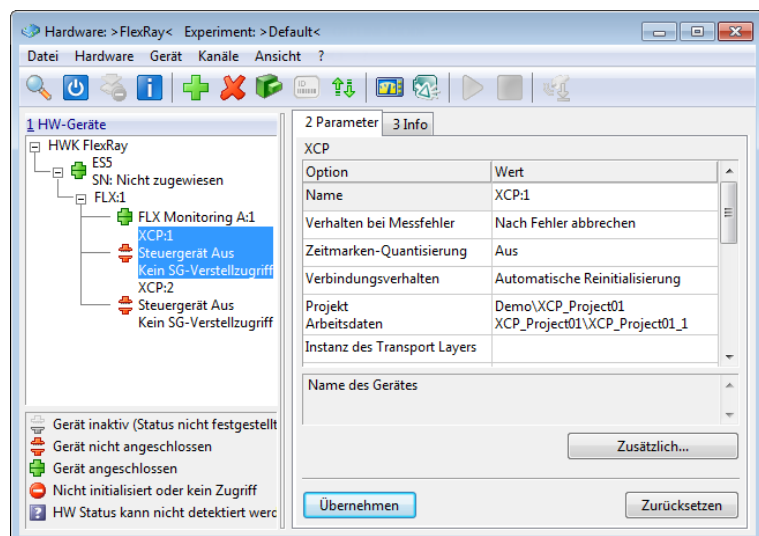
Hardware: >FlexRay< Experiment: >Default<

Datei Hardware Gerät Kanäle Ansicht ?

1 HW-Geräte

HWK FlexRay
ES5
SN: Nicht zugewiesen
FLX:1
FLX Monitoring A:1
XCP:1
Steuergerät Aus
Kein SG-Verstellzugriff
XCP:2
Steuergerät Aus
Kein SG-Verstellzugriff

Gerät inaktiv (Status nicht festgestellt
Gerät nicht angeschlossen
Gerät angeschlossen
Nicht initialisiert oder kein Zugriff
HW Status kann nicht detektiert werd

2 Parameter 3 Info

XCP

| Option | Wert |
|---|---|
| Name | XCP:1 |
| Verhalten bei Messfehler | Nach Fehler abbrechen |
| Zeitmarken-Quantisierung | Aus |
| Verbindungsverhalten | Automatische Reinitialisierung |
| Projekt Arbeitsdaten | Demo\XCP_Project01 XCP_Project01\XCP_Project01_1 |
| Instanz des Transport Layers | |

Name des Gerätes

Zusätzlich...

Übernehmen

Zurücksetzen